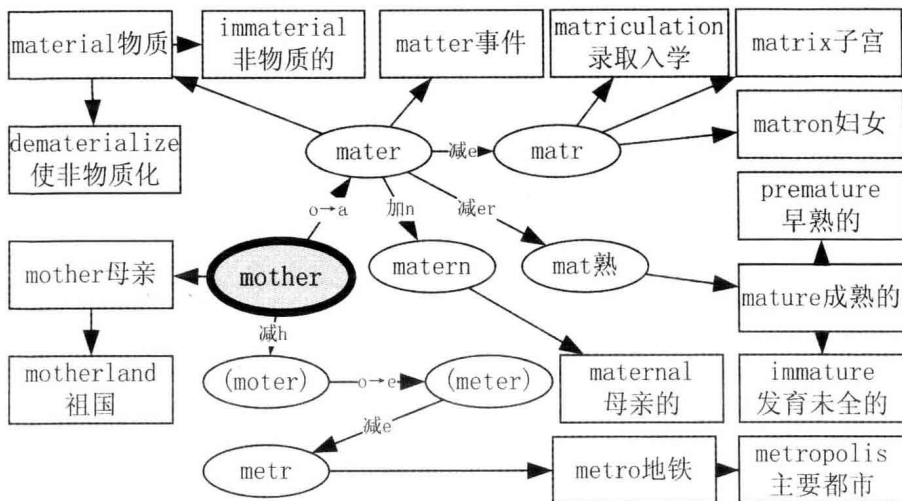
material物质
immaterial
非物质的
matter事件
matriculation
录取入学
matrix子宫
dematerialize
使非物质化
mater
减e
matr
matron妇女
o→a
加n
减er
premature
早熟的
mother母亲
mother
matern
mat熟
mature成熟的
减h
motherland
祖国
(moter)
o→e
(meter)
maternal
母亲的
immature
发育未全的
减e
metr
metro地铁
metropolis
主要都市